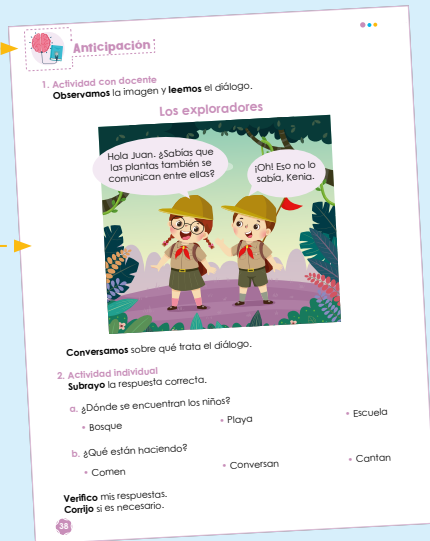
Anticipación

1. Actividad con docente
Observamos la imagen y leemos el diálogo.

Los exploradores

Hola Juan. ¿Sabías que las plantas también se comunican entre ellas?

¡Oh! Eso no lo sabía, Kenia.

Conversamos sobre qué trata el diálogo.

2. Actividad individual
Subrayo la respuesta correcta.

a. ¿Dónde se encuentran los niños?
• Bosque
• Playa
• Escuela

b. ¿Qué están haciendo?
• Comen
• Conversan
• Cantan

Verifico mis respuestas.
Corrijo si es necesario.

38